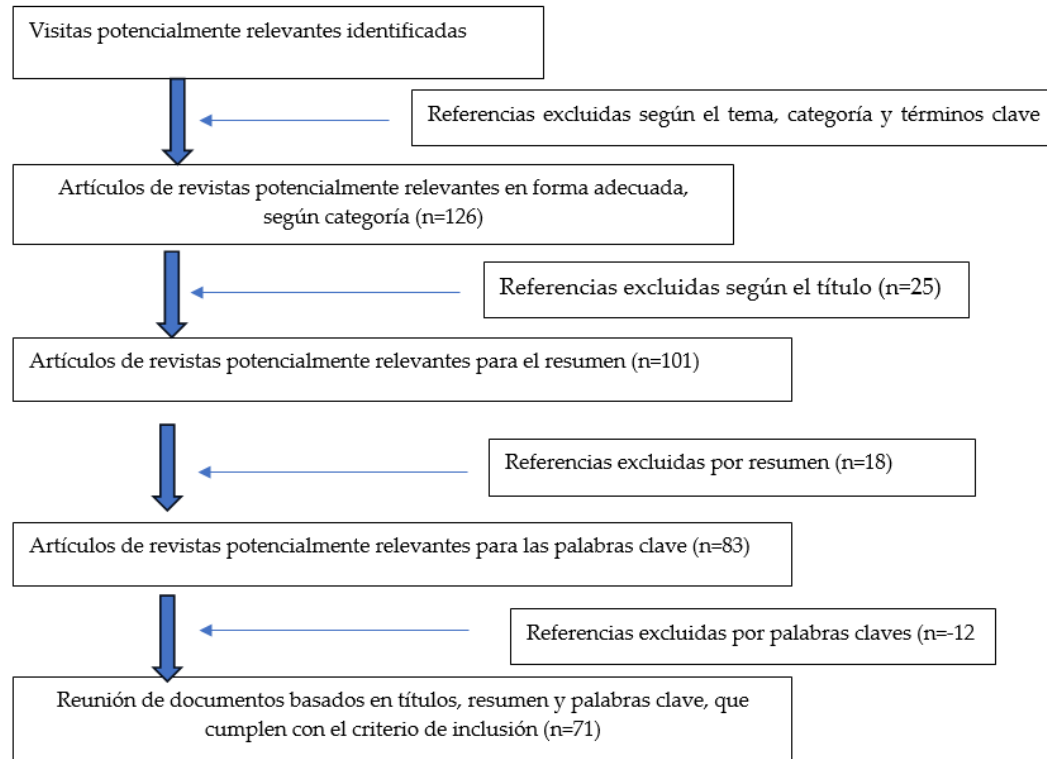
Visitas potencialmente relevantes identificadas

Referencias excluidas según el tema, categoría y términos clave

Artículos de revistas potencialmente relevantes en forma adecuada, según categoría (n=126)

Referencias excluidas según el título (n=25)

Artículos de revistas potencialmente relevantes para el resumen (n=101)

Referencias excluidas por resumen (n=18)

Artículos de revistas potencialmente relevantes para las palabras clave (n=83)

Referencias excluidas por palabras claves (n=-12

Reunión de documentos basados en títulos, resumen y palabras clave, que cumplen con el criterio de inclusión (n=71)